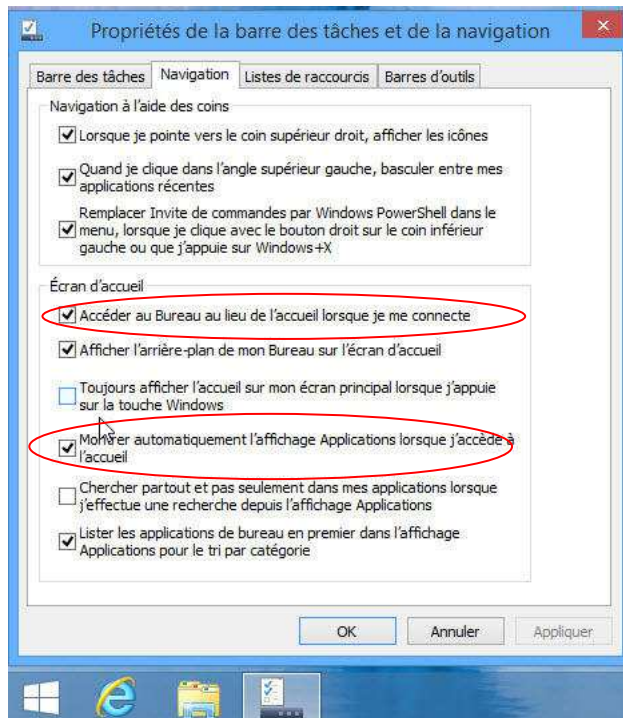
Propriétés de la barre des tâches et de la navigation

Barre des tâches | Navigation | Listes de raccourcis | Barres d'outils

Navigation à l'aide des coins

Lorsque je pointe vers le coin supérieur droit, afficher les icônes

Quand je clique dans l'angle supérieur gauche, basculer entre mes applications récentes

Remplacer Invite de commandes par Windows PowerShell dans le menu, lorsque je clique avec le bouton droit sur le coin inférieur gauche ou que j'appuie sur Windows+X

Écran d'accueil

Accéder au Bureau au lieu de l'accueil lorsque je me connecte

Afficher l'arrière-plan de mon Bureau sur l'écran d'accueil

Toujours afficher l'accueil sur mon écran principal lorsque j'appuie sur la touche Windows

Montrer automatiquement l'affichage Applications lorsque j'accède à l'accueil

Chercher partout et pas seulement dans mes applications lorsque j'effectue une recherche depuis l'affichage Applications

Lister les applications de bureau en premier dans l'affichage Applications pour le tri par catégorie

OK | Annuler | Appliquer